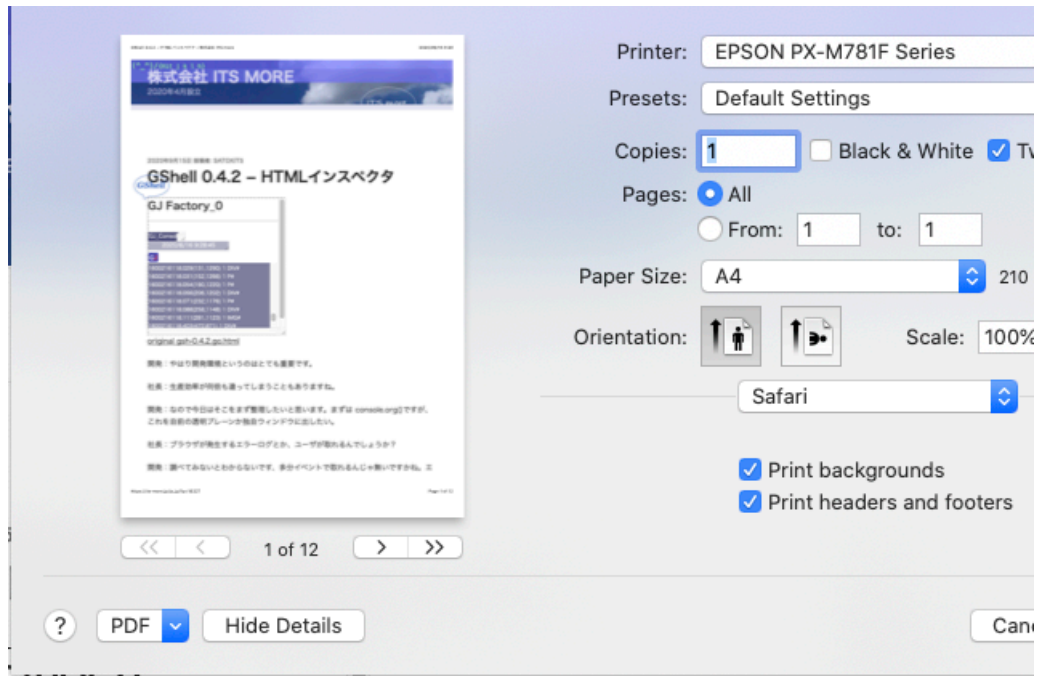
株式会社 ITS MORE
2020年4月設立

GShell 0.4.2 – HTMLインスペクタ

GJ Factory_0

original_gsh-0.4.2.go.html

社長：やはり開発環境というのはとても重要です。

社長：生産効率が何倍も違ってしまうこともありますね。

社長：なので今日はそこをまず整備したいと思います。まずは console.orgのですが、これを自前の透明ブレーンか独自ウィンドウに出したい。

社長：ブラウザが発生するエラーログとか、ユーザが取れるんでしょうか？

社長：調べてみないとわからないです。多分イベントで取れるんじゃ無いですかね。

1 of 12

Printer: EPSON PX-M781F Series
Presets: Default Settings
Copies: 1 Black & White Tw
Pages: All
From: 1 to: 1
Paper Size: A4 210
Orientation:
Scale: 100%
Safari
Print backgrounds
Print headers and footers

?
PDF
Hide Details
Canc